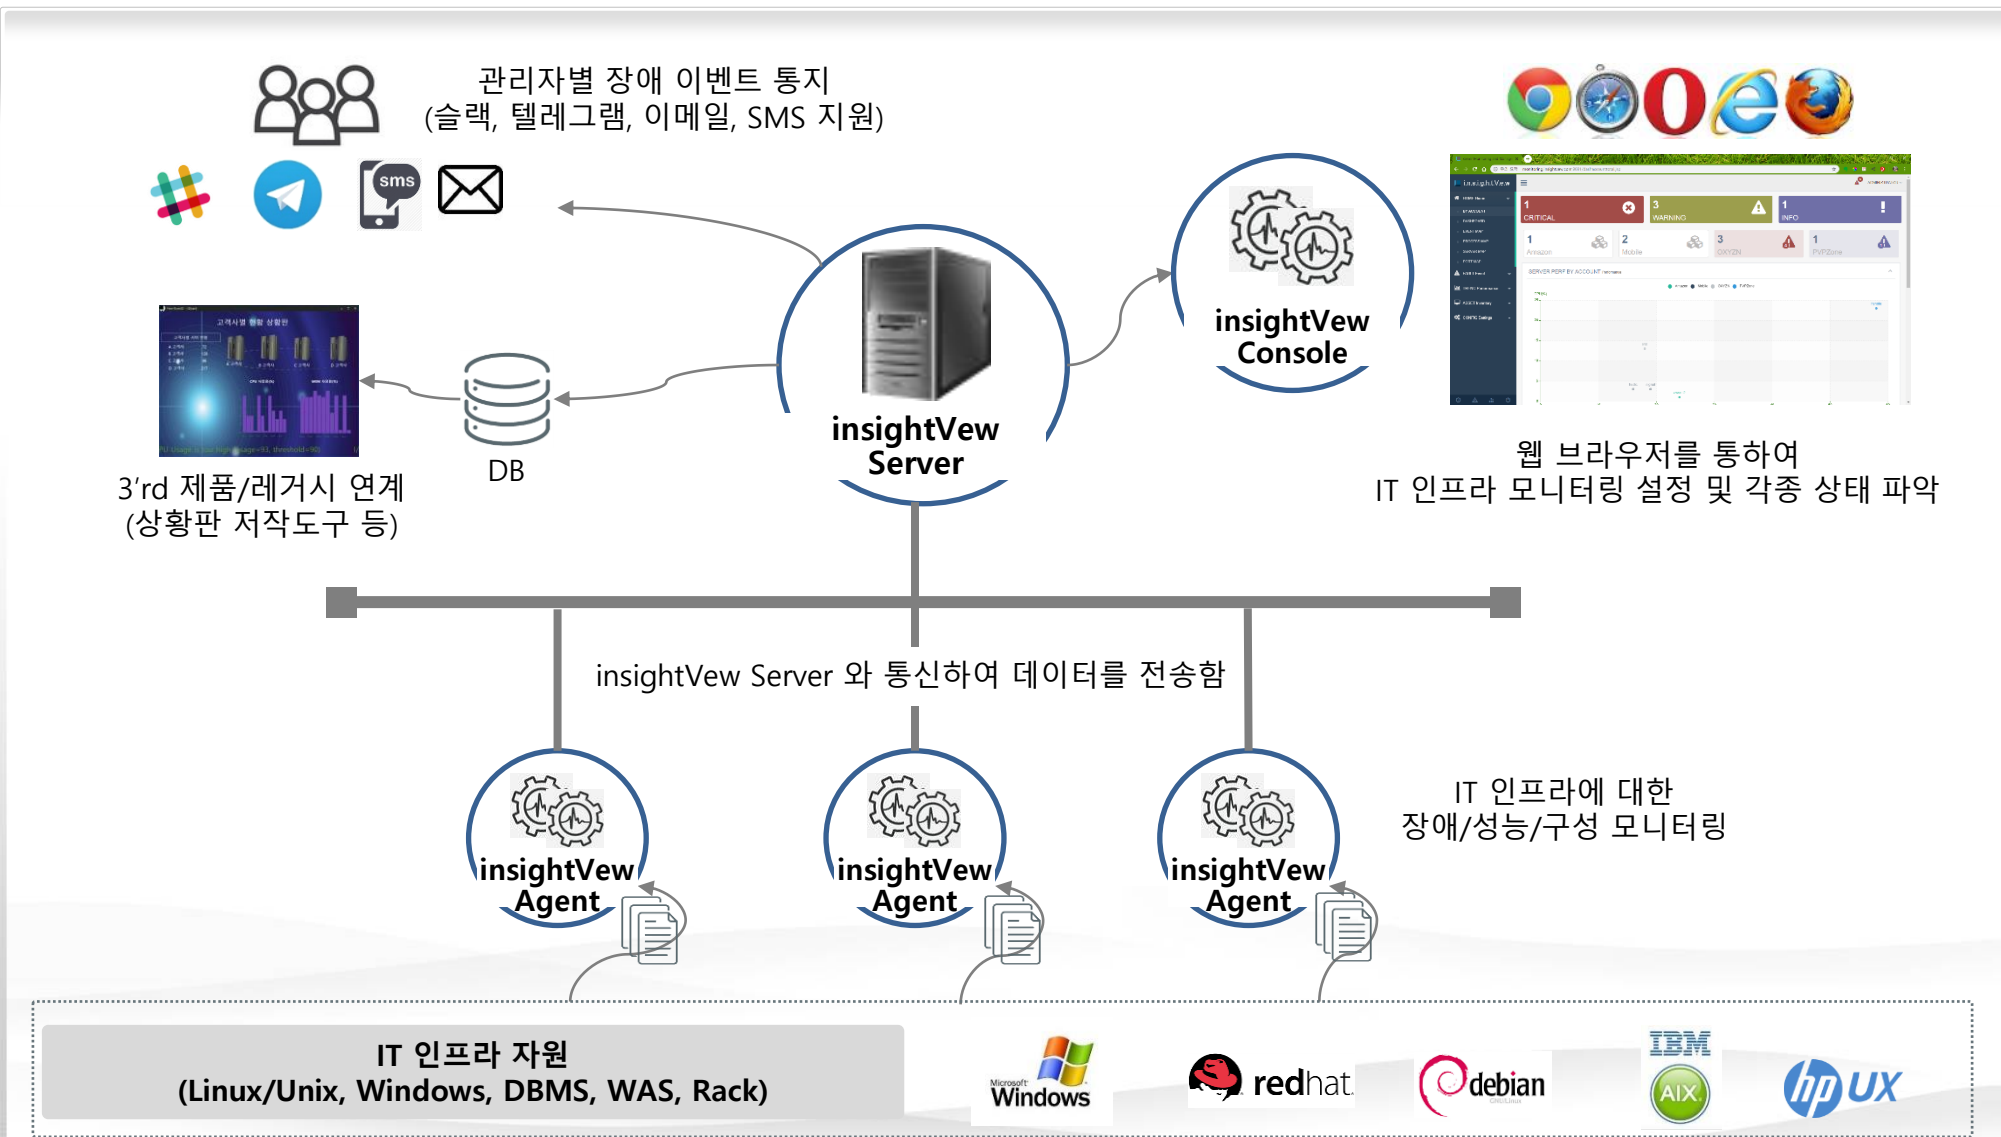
관리자별 장애 이벤트 통지
(슬랙, 텔레그램, 이메일, SMS 지원)

sms

3'rd 제품/레거시 연계
(상황판 저작도구 등)

DB

insightVew
Server

insightVew
Console

웹 브라우저를 통하여
IT 인프라 모니터링 설정 및 각종 상태 파악

insightVew Server 와 통신하여 데이터를 전송함

insightVew
Agent

insightVew
Agent

insightVew
Agent

IT 인프라에 대한
장애/성능/구성 모니터링

IT 인프라 자원
(Linux/Unix, Windows, DBMS, WAS, Rack)

Microsoft Windows

redhat

debian

IBM

AIX

hp UX